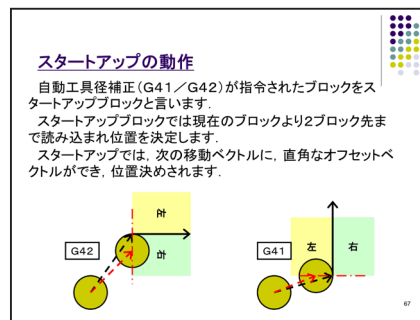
スタートアップの動作

自動工具径補正(G41／G42)が指令されたブロックをスタートアップブロックと言います.

スタートアップブロックでは現在のブロックより2ブロック先まで読み込まれ位置を決定します.

スタートアップでは, 次の移動ベクトルに, 直角なオフセットベクトルができ, 位置決めされます.

G42

左

右

G41

左

右

67